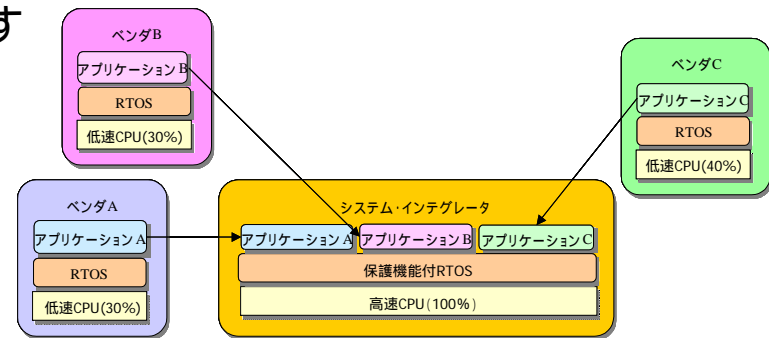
す

ベンダB
アプリケーションB
RTOS
低速CPU(30%)

ベンダC
アプリケーションC
RTOS
低速CPU(40%)

ベンダA
アプリケーションA
RTOS
低速CPU(30%)

システム･インテグレータ
アプリケーションA
アプリケーションB
アプリケーションC
保護機能付RTOS
高速CPU(100%)